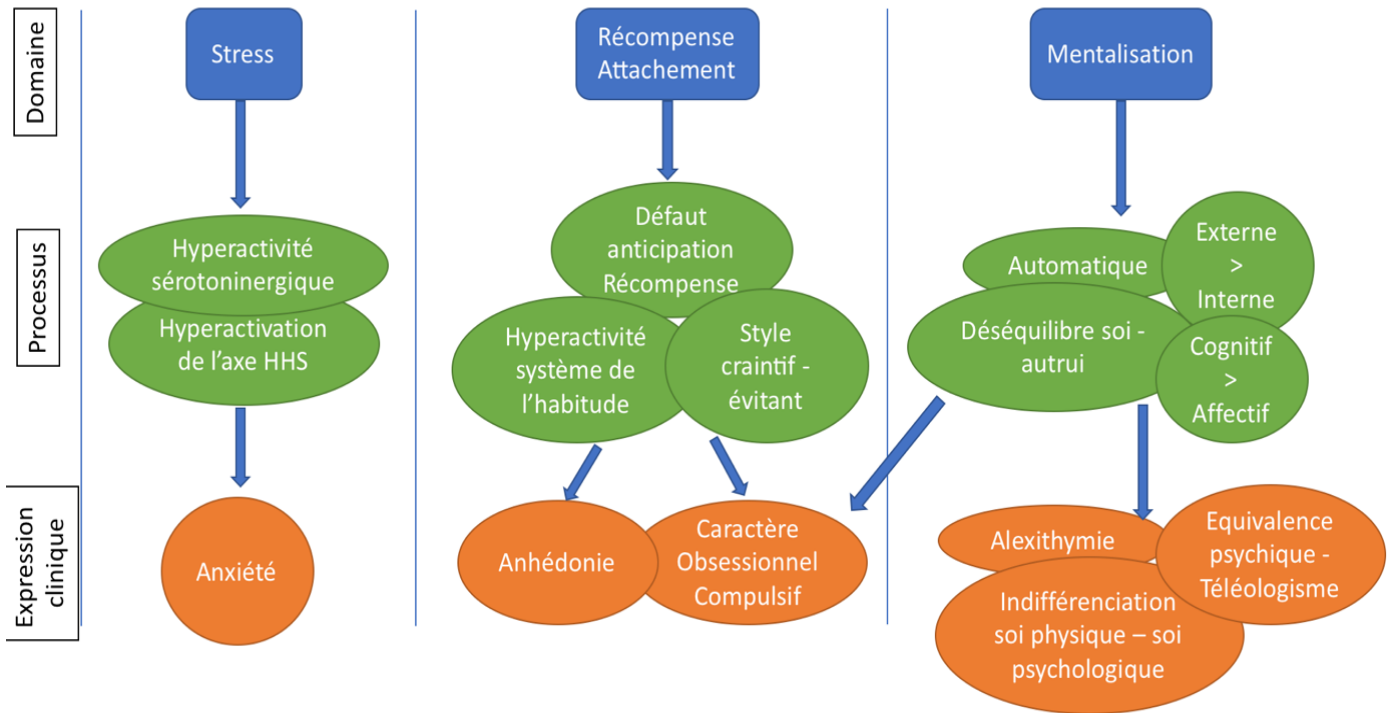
Domaine

Processus

Expression clinique

Stress

Hyperactivité sérotoninergique

Hyperactivation de l'axe HHS

Anxiété

Récompense Attachement

Défaut anticipation Récompense

Hyperactivité système de l'habitude

Style craintif - évitant

Anhédonie

Caractère Obsessionnel Compulsif

Mentalisation

Automatique

Externe > Interne

Déséquilibre soi - autrui

Cognitif > Affectif

Alexithymie

Equivalence psychique - Téléologisme

Indifférenciation soi physique – soi psychologique